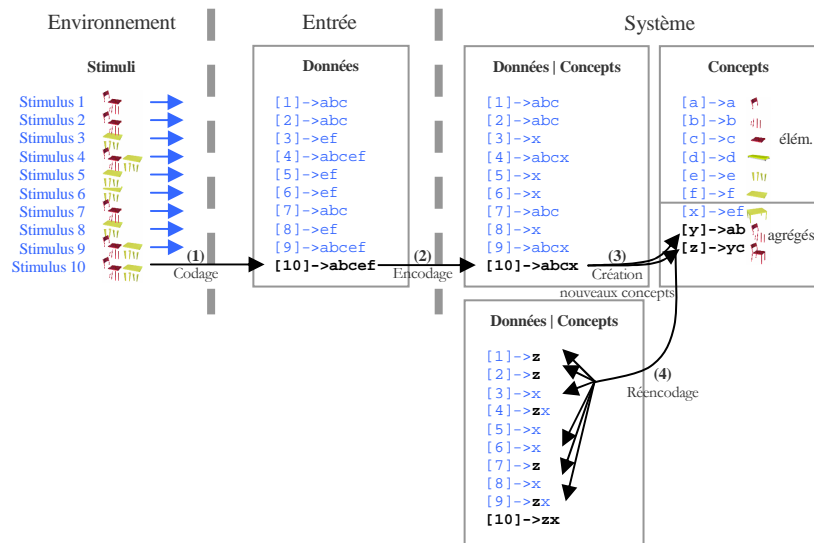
Environnement

Entrée

Système

Stimuli

Stimulus 1
Stimulus 2
Stimulus 3
Stimulus 4
Stimulus 5
Stimulus 6
Stimulus 7
Stimulus 8
Stimulus 9
Stimulus 10

(1)
Codage

Données

[1]->abc
[2]->abc
[3]->ef
[4]->abcef
[5]->ef
[6]->ef
[7]->abc
[8]->ef
[9]->abcef
[10]->abcef

(2)
Encodage

Données | Concepts

[1]->abc
[2]->abc
[3]->x
[4]->abcx
[5]->x
[6]->x
[7]->abc
[8]->x
[9]->abcx
[10]->abcx

(3)
Création
nouveaux concepts

Concepts

[a]->a
[b]->b
[c]->c
[d]->d
[e]->e
[f]->f
élém.

[x]->ef
[y]->ab
[z]->yc
agrégés

Données | Concepts

[1]->z
[2]->z
[3]->x
[4]->zx
[5]->x
[6]->x
[7]->z
[8]->x
[9]->zx
[10]->zx

(4)
Réencodage